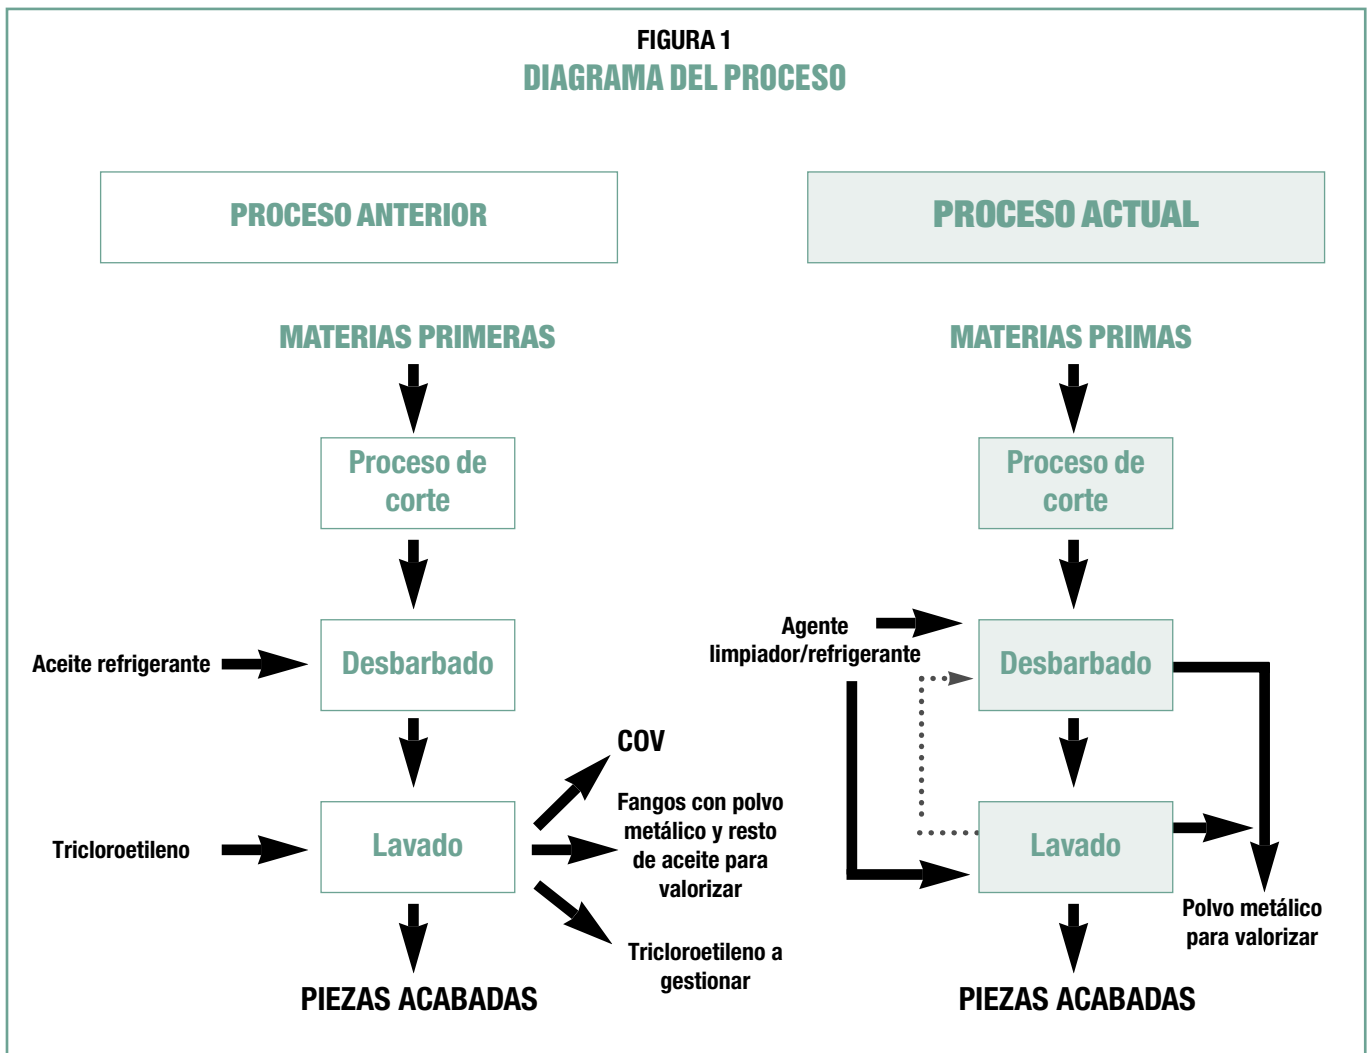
FIGURA 1
DIAGRAMA DEL PROCESO

PROCESO ANTERIOR

MATERIAS PRIMERAS

Proceso de corte

Aceite refrigerante

Desbarbado

Tricloroetileno

Lavado

COV

Fangos con polvo metálico y resto de aceite para valorizar

Tricloroetileno a gestionar

PIEZAS ACABADAS

PROCESO ACTUAL

MATERIAS PRIMAS

Proceso de corte

Agente limpiador/refrigerante

Desbarbado

Lavado

Polvo metálico para valorizar

PIEZAS ACABADAS